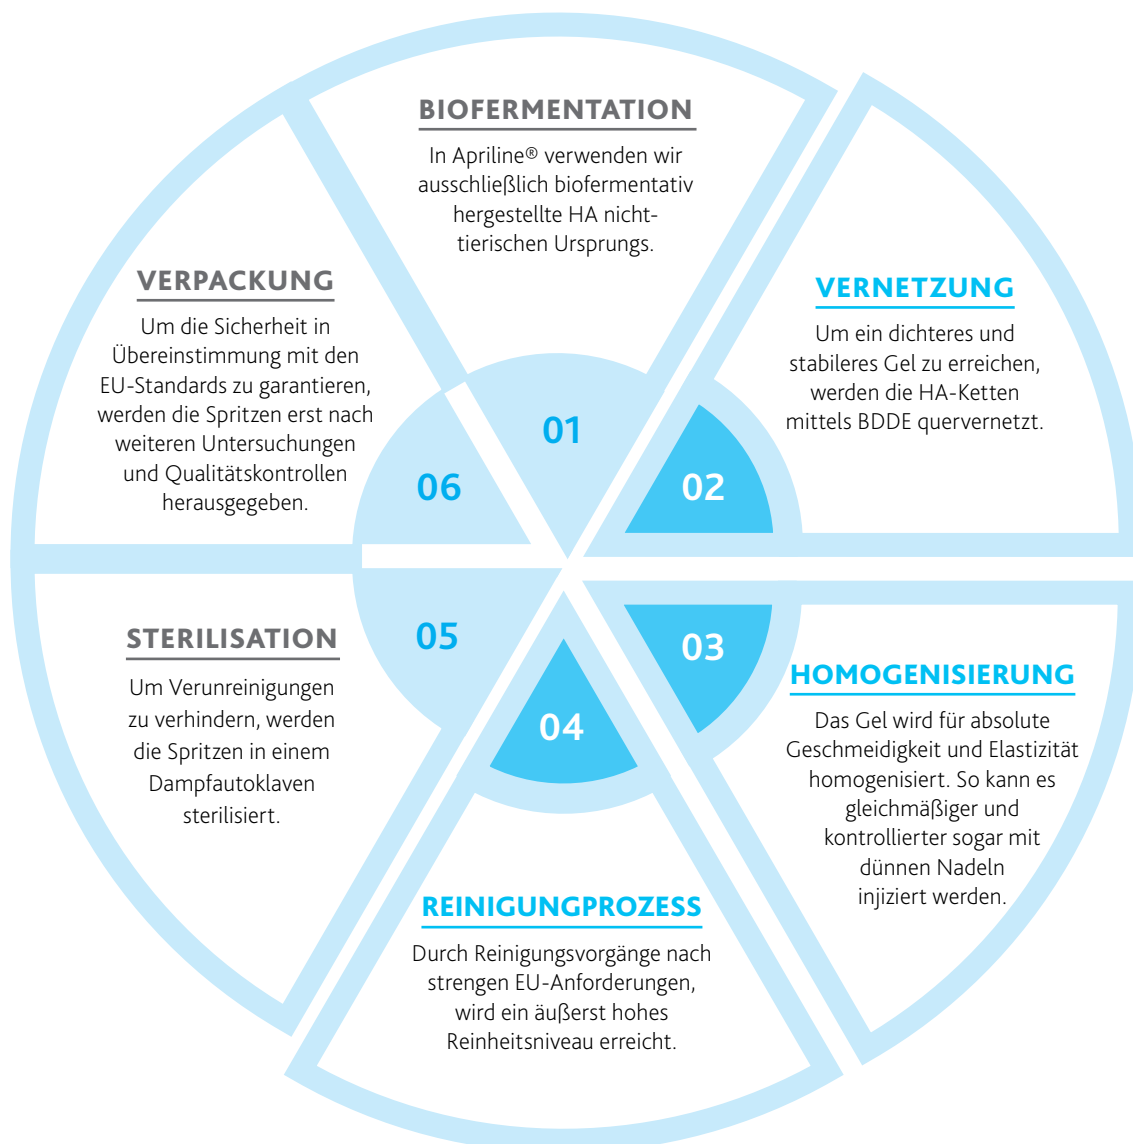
BIOFERMENTATION

In Apriline® verwenden wir ausschließlich biofermentativ hergestellte HA nicht-tierischen Ursprungs.

01

VERNETZUNG

Um ein dichteres und stabileres Gel zu erreichen, werden die HA-Ketten mittels BDDE quervernetzt.

02

03

HOMOGENISIERUNG

Das Gel wird für absolute Geschmeidigkeit und Elastizität homogenisiert. So kann es gleichmäßiger und kontrollierter sogar mit dünnen Nadeln injiziert werden.

04

REINIGUNGPROZESS

Durch Reinigungsvorgänge nach strengen EU-Anforderungen, wird ein äußerst hohes Reinheitsniveau erreicht.

05

STERILISATION

Um Verunreinigungen zu verhindern, werden die Spritzen in einem Dampfautoklaven sterilisiert.

06

VERPACKUNG

Um die Sicherheit in Übereinstimmung mit den EU-Standards zu garantieren, werden die Spritzen erst nach weiteren Untersuchungen und Qualitätskontrollen herausgegeben.